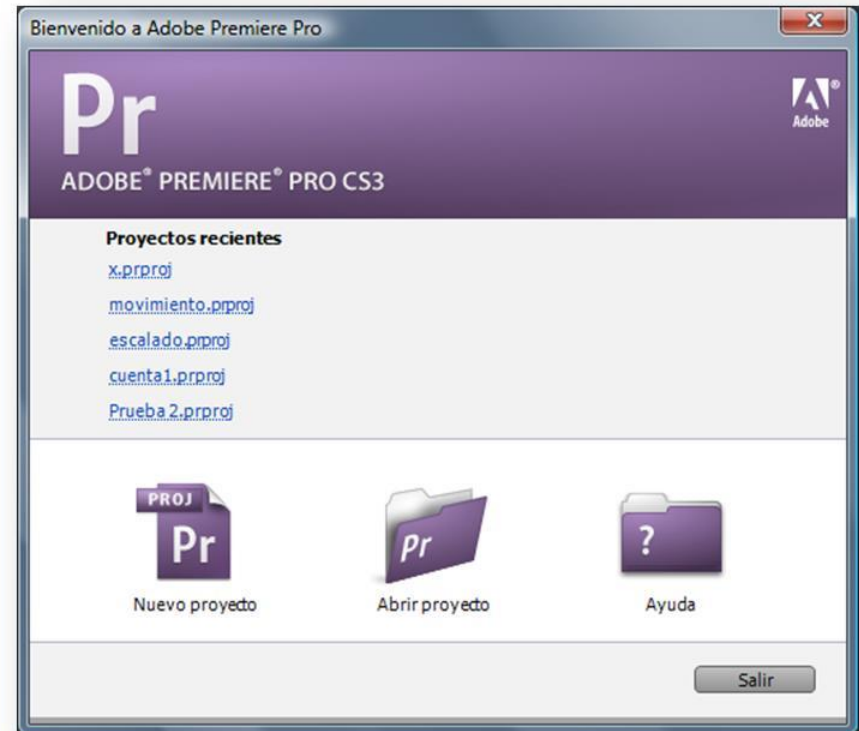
Bienvenido a Adobe Premiere Pro

Pr

Adobe

ADOBE® PREMIERE® PRO CS3

Proyectos recientes

x.prproj

movimiento.prproj

escalado.prproj

cuenta1.prproj

Prueba 2.prproj

PROJ

Pr

Nuevo proyecto

Pr

Abrir proyecto

?

Ayuda

Salir